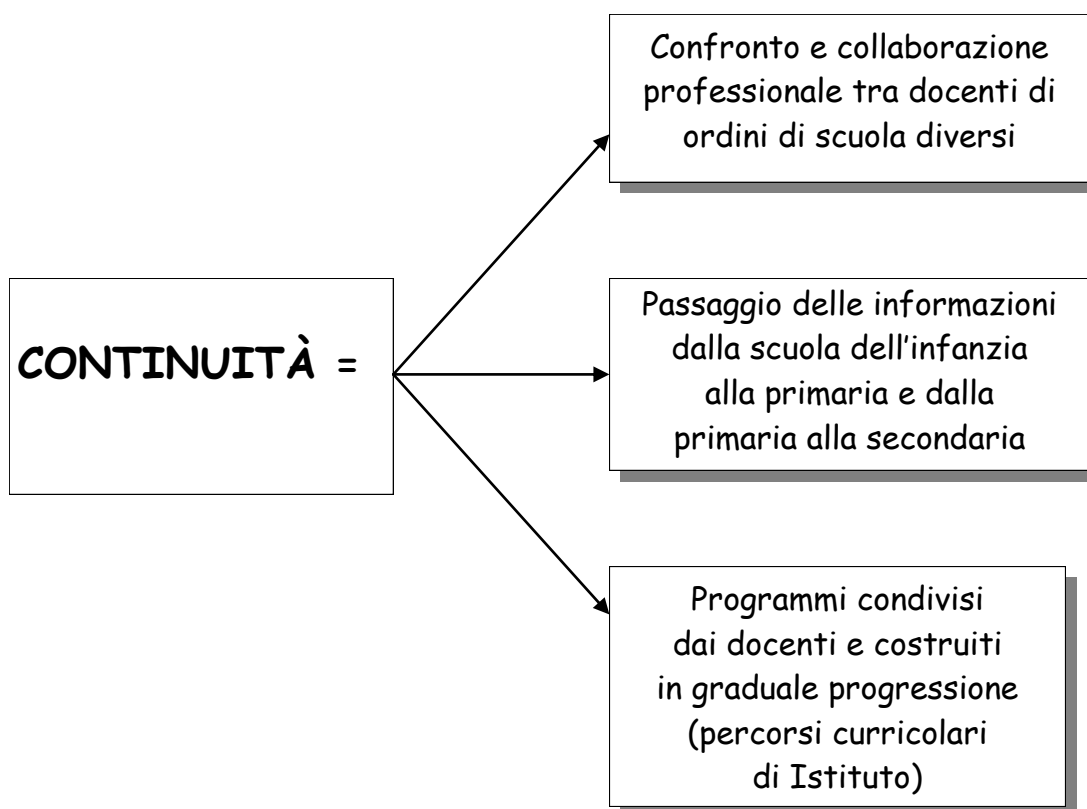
CONTINUITÀ =

Confronto e collaborazione professionale tra docenti di ordini di scuola diversi

Passaggio delle informazioni dalla scuola dell'infanzia alla primaria e dalla primaria alla secondaria

Programmi condivisi dai docenti e costruiti in graduale progressione (percorsi curricolari di Istituto)